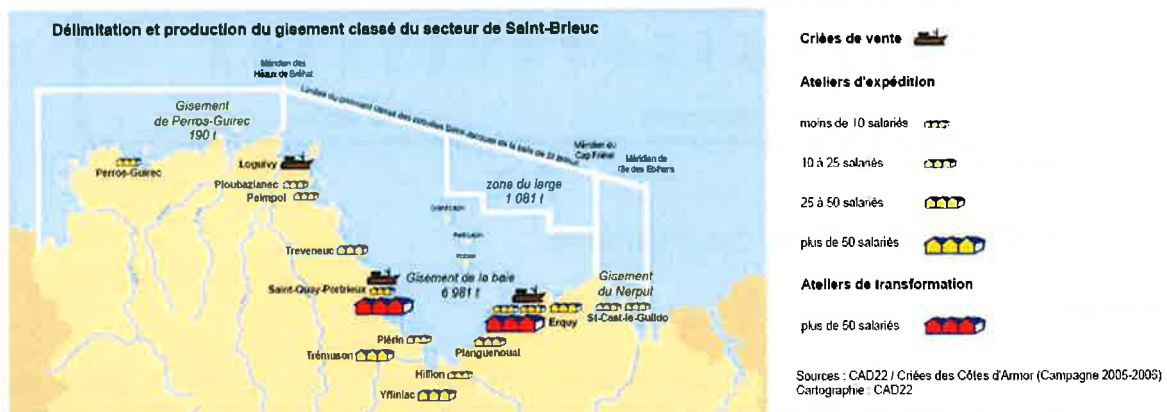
Délimitation et production du gisement classé du secteur de Saint-Brieuc

Méridien des Héaux de Bréhat

Limites du gisement classé des coquilles Saint-Jacques de la baie de St-Brieuc

Méridien du Cap Fréhel

Méridien de l'île des Ebihens

Gisement de Perros-Guirec 190 t

Perros-Guirec

Loguivy

Ploubazlanec

Paimpol

zone du large 1 081 t

Treveneuc

Gisement de la baie 6 981 t

Saint-Quay-Portrieux

Gisement du Nerput

Erquy

St-Cast-le-Guildo

Plérin

Trémuson

Planguenoual

Hillion

Yffiniac

Criées de vente

Ateliers d'expédition

moins de 10 salariés

10 à 25 salariés

25 à 50 salariés

plus de 50 salariés

Ateliers de transformation

plus de 50 salariés

Sources : CAD22 / Criées des Côtes d'Armor (Campagne 2005-2006)
Cartographie : CAD22